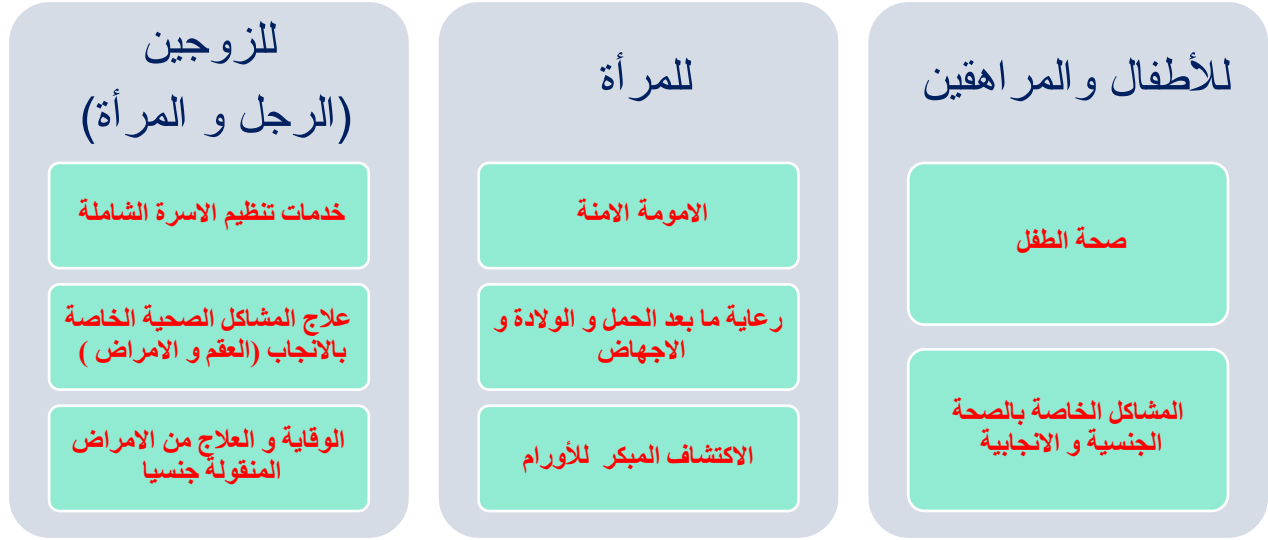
للأطفال والمراهقين

صحة الطفل

المشاكل الخاصة بالصحة الجنسية و الانجابية

للمرأة

الامومة الامنة

رعاية ما بعد الحمل و الولادة و الاجهاض

الاكتشاف المبكر للأورام

للزوجين (الرجل و المرأة)

خدمات تنظيم الاسرة الشاملة

علاج المشاكل الصحية الخاصة بالانجاب (العقم و الامراض )

الوقاية و العلاج من الامراض المنقولة جنسيا